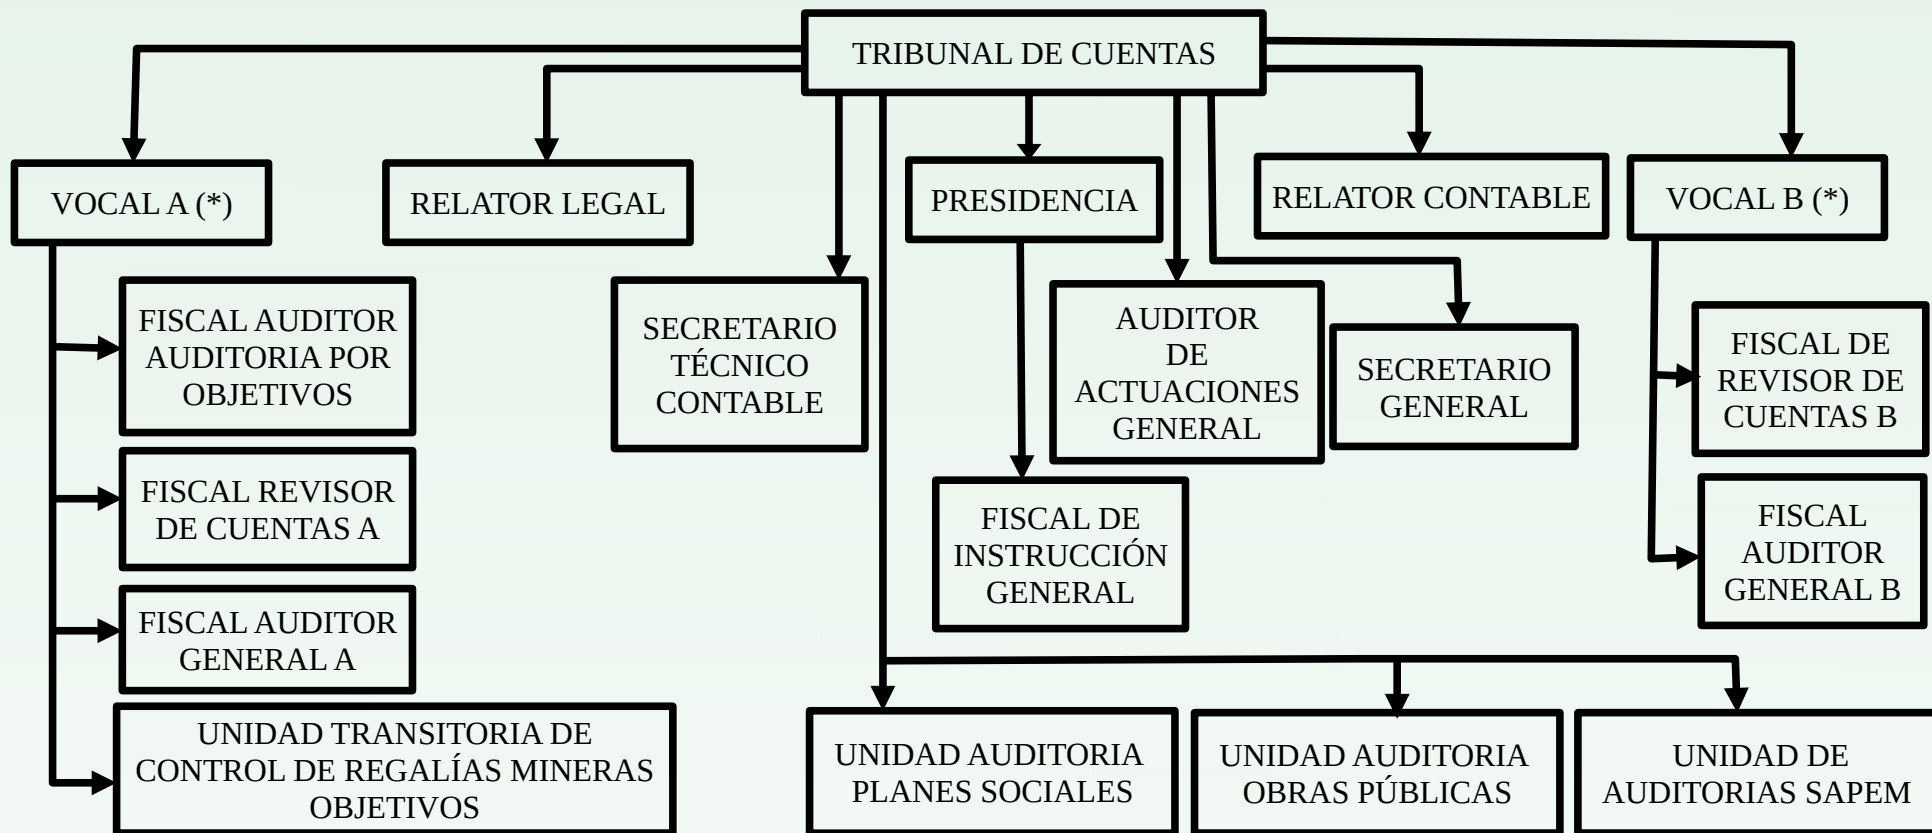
TRIBUNAL DE CUENTAS

VOCAL A (*)

RELATOR LEGAL

PRESIDENCIA

RELATOR CONTABLE

VOCAL B (*)

FISCAL AUDITOR AUDITORIA POR OBJETIVOS

SECRETARIO TÉCNICO CONTABLE

AUDITOR DE ACTUACIONES GENERAL

SECRETARIO GENERAL

FISCAL DE REVISOR DE CUENTAS B

FISCAL REVISOR DE CUENTAS A

FISCAL DE INSTRUCCIÓN GENERAL

FISCAL AUDITOR GENERAL B

FISCAL AUDITOR GENERAL A

UNIDAD TRANSITORIA DE CONTROL DE REGALÍAS MINERAS OBJETIVOS

UNIDAD AUDITORIA PLANES SOCIALES

UNIDAD AUDITORIA OBRAS PÚBLICAS

UNIDAD DE AUDITORIAS SAPEM